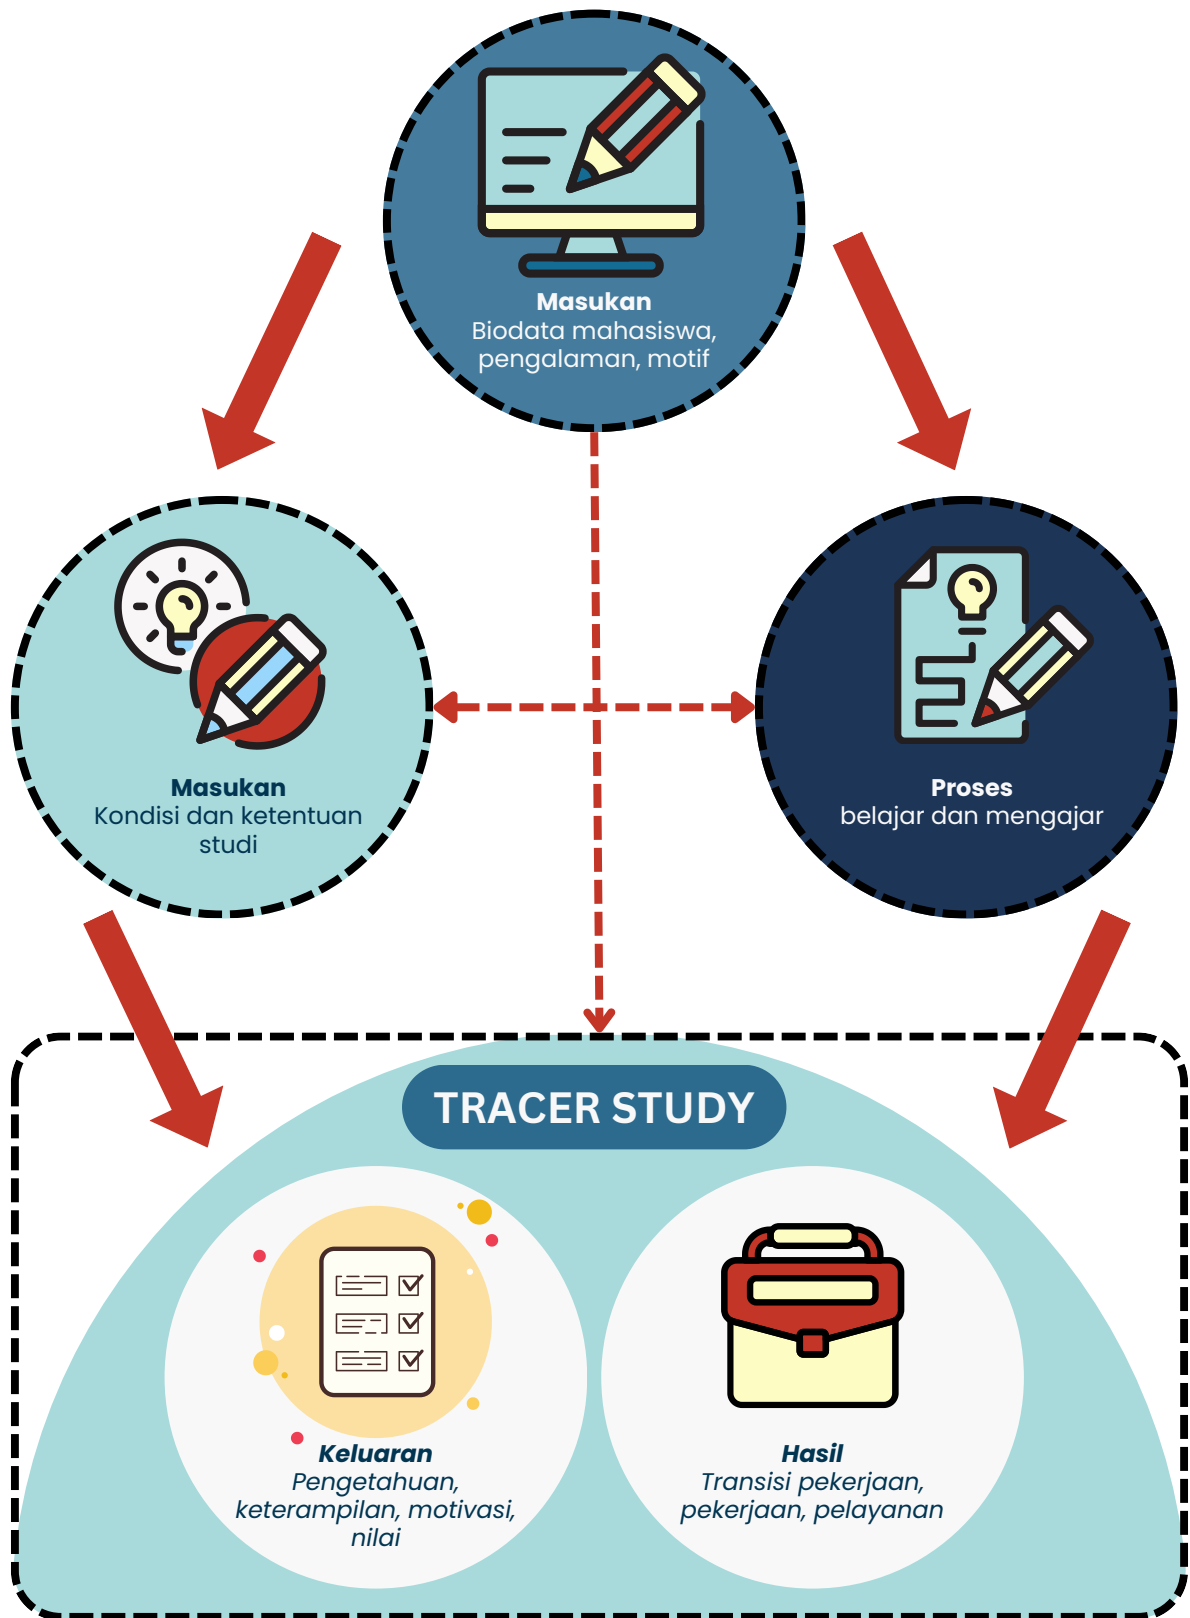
Masukan
Biodata mahasiswa, pengalaman, motif

Masukan
Kondisi dan ketentuan studi

Proses
belajar dan mengajar

TRACER STUDY

Keluaran
Pengetahuan, keterampilan, motivasi, nilai

Hasil
Transisi pekerjaan, pekerjaan, pelayanan